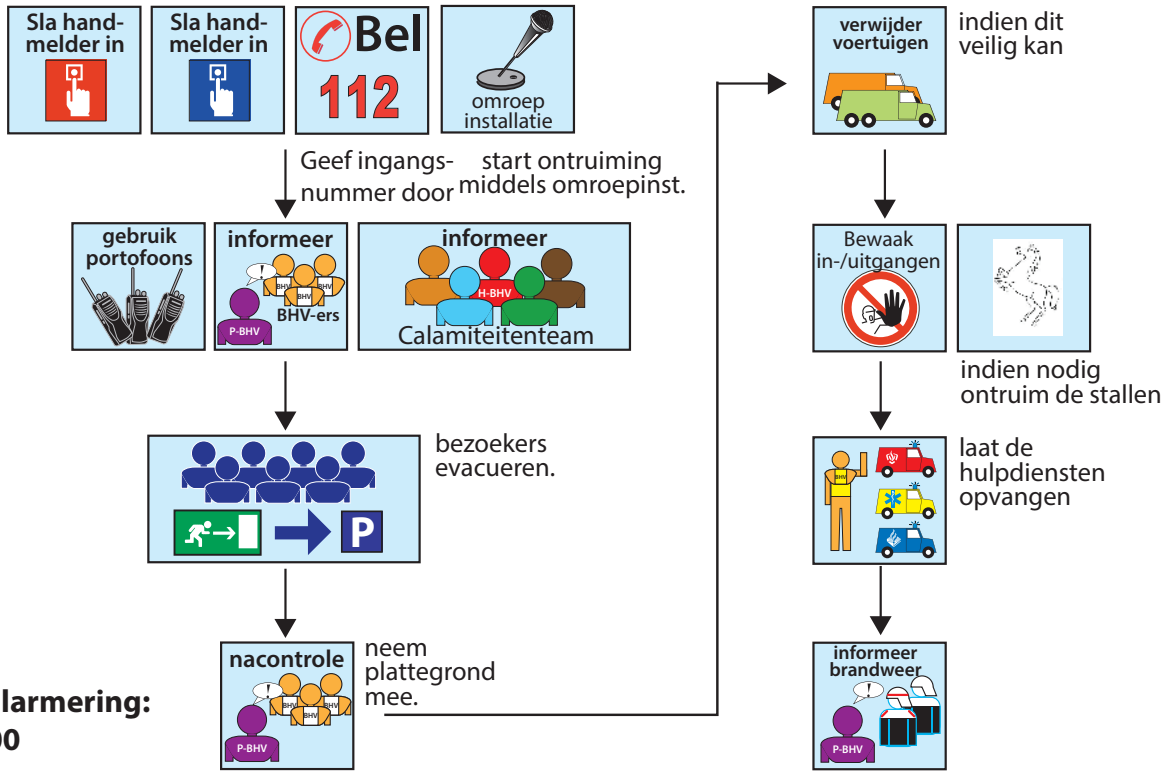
Sla handmelder in

Sla handmelder in

Bel 112

omroep installatie

Geef ingangsnummer door

start ontruiming middels omroepinst.

gebruik portofoons

informeer

BHV BHV BHV

P-BHV

BHV-ers

informeer

H-BHV

Calamiteitenteam

bezoekers evacueren.

P

nacontrole

BHV BHV BHV

P-BHV

neem plattegrond mee.

larmering:

00

verwijder voertuigen

indien dit veilig kan

Bewaak in-/uitgangen

indien nodig ontruim de stallen

BHV

laat de hulpdiensten opvangen

informeer brandweer

P-BHV